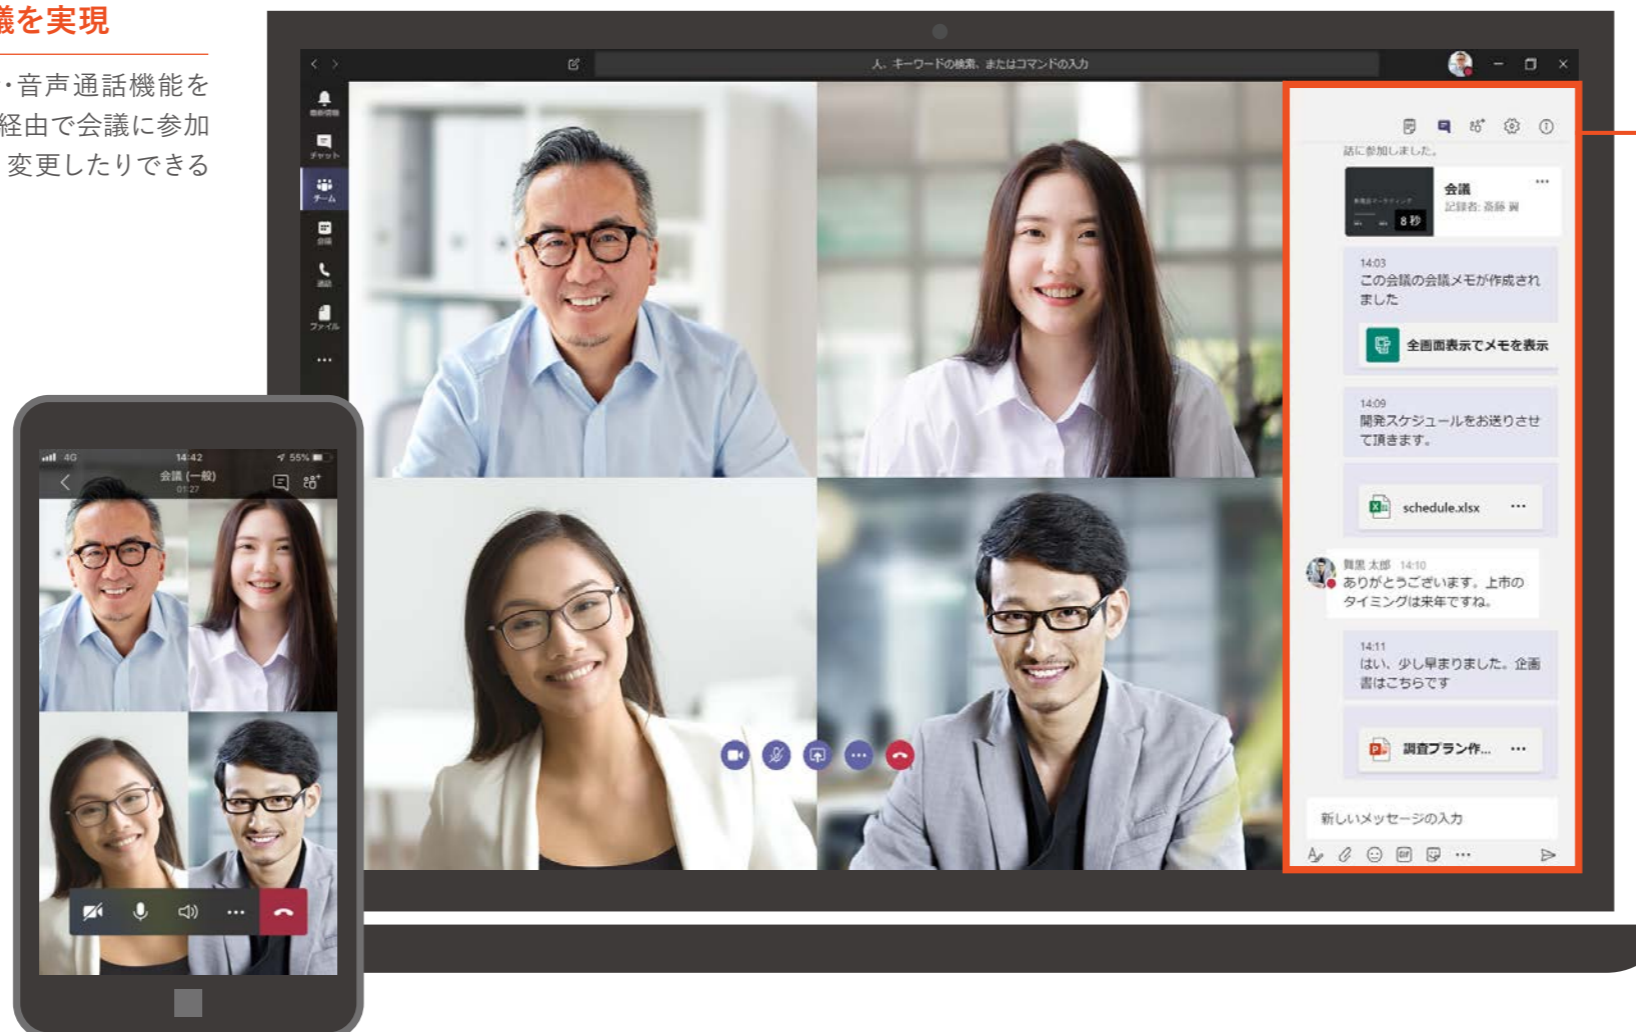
議を実現

・音声通話機能を
経由で会議に参加
変更したりできる

キーワードの検索、またはコマンドの入力

アクティビティ
チャット
チーム
会議
通話
ファイル
...

話に参加しました。

会議
記録者: 高藤 翔
8 秒

14:03
この会議の会議メモが作成されました

全画面表示でメモを表示

14:09
開発スケジュールをお送りさせて頂きます。

schedule.xlsx ...

舞黒 太郎 14:10
ありがとうございます。上市のタイミングは来年ですね。

14:11
はい、少し早まりました。企画書はこちらです

調査プラン作... ...

新しいメッセージの入力

4G 14:42 55%
会議 (一般)
01:27